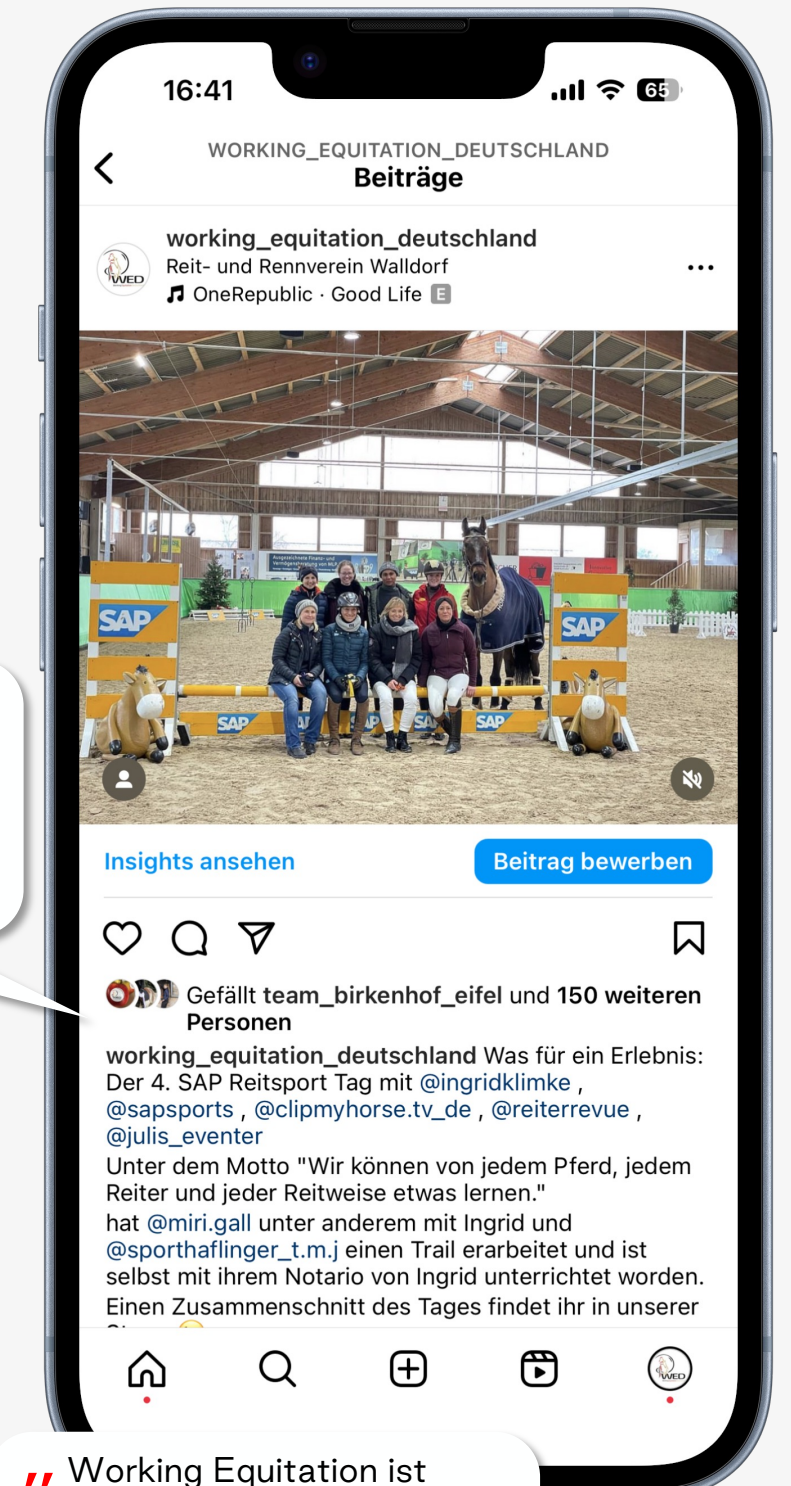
16:41

65

WORKING_EQUITATION_DEUTSCHLAND
Beiträge

working_equitation_deutschland
Reit- und Rennverein Walldorf
OneRepublic · Good Life E

WED

SAP SAP SAP SAP SAP

Insights ansehen

Beitrag bewerben

Gefällt team_birkenhof_eifel und 150 weiteren Personen

working_equitation_deutschland Was für ein Erlebnis: Der 4. SAP Reitsport Tag mit @ingridklimke , @sapsports , @clipmyhorse.tv_de , @reiterrevue , @julis_eventer
Unter dem Motto "Wir können von jedem Pferd, jedem Reiter und jeder Reitweise etwas lernen."
hat @miri.gall unter anderem mit Ingrid und @sporthaflinger_t.m.j einen Trail erarbeitet und ist selbst mit ihrem Notario von Ingrid unterrichtet worden.
Einen Zusammenschnitt des Tages findet ihr in unserer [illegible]

WED

„ Working Equitation ist